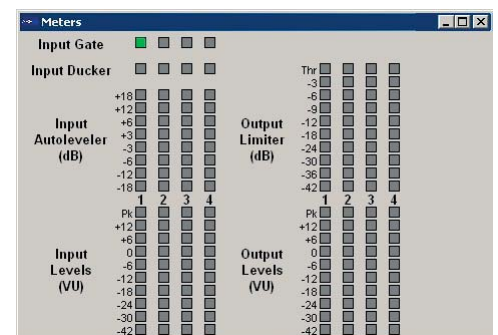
Meters

Input Gate

Input Ducker

Input Autoleveler (dB)

+18
+12
+6
+3
-3
-6
-12
-18

1 2 3 4

Output Limiter (dB)

Thr
-3
-6
-9
-12
-18
-24
-30
-36
-42

1 2 3 4

Input Levels (VU)

Pk
+12
+6
0
-6
-12
-18
-24
-30
-42

Output Levels (VU)

Pk
+12
+6
0
-6
-12
-18
-24
-30
-42